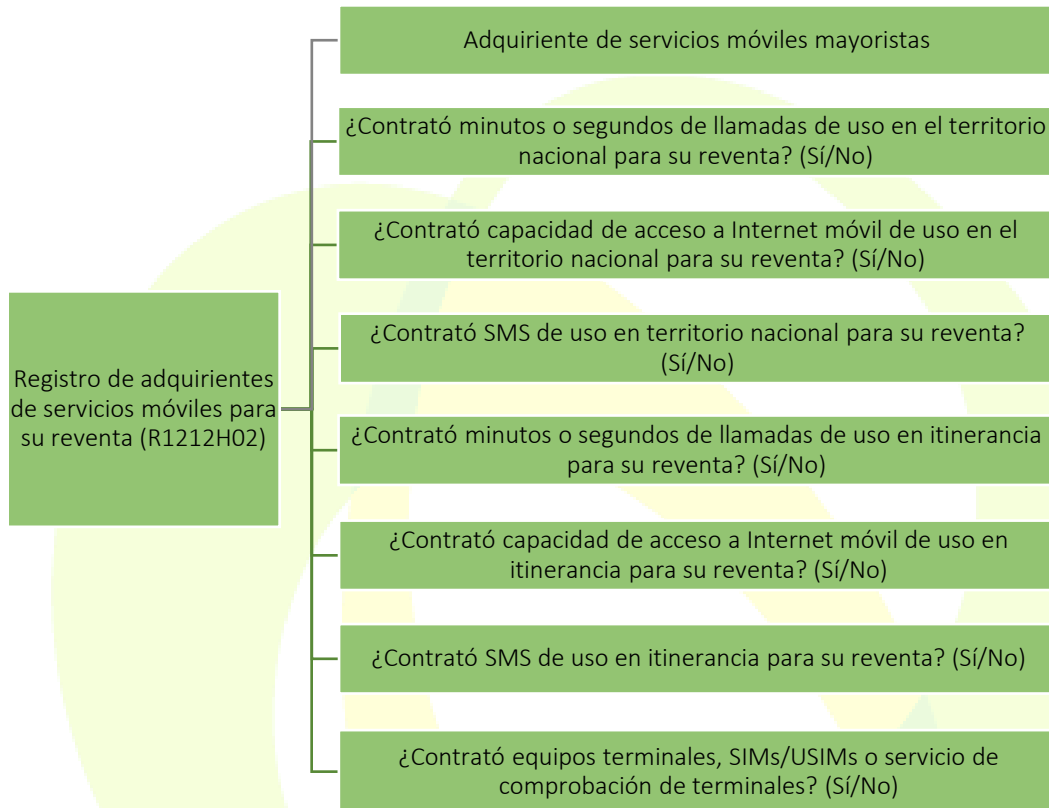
Registro de adquirientes de servicios móviles para su reventa (R1212H02)

Adquiriente de servicios móviles mayoristas

¿Contrató minutos o segundos de llamadas de uso en el territorio nacional para su reventa? (Sí/No)

¿Contrató capacidad de acceso a Internet móvil de uso en el territorio nacional para su reventa? (Sí/No)

¿Contrató SMS de uso en territorio nacional para su reventa? (Sí/No)

¿Contrató minutos o segundos de llamadas de uso en itinerancia para su reventa? (Sí/No)

¿Contrató capacidad de acceso a Internet móvil de uso en itinerancia para su reventa? (Sí/No)

¿Contrató SMS de uso en itinerancia para su reventa? (Sí/No)

¿Contrató equipos terminales, SIMs/USIMs o servicio de comprobación de terminales? (Sí/No)